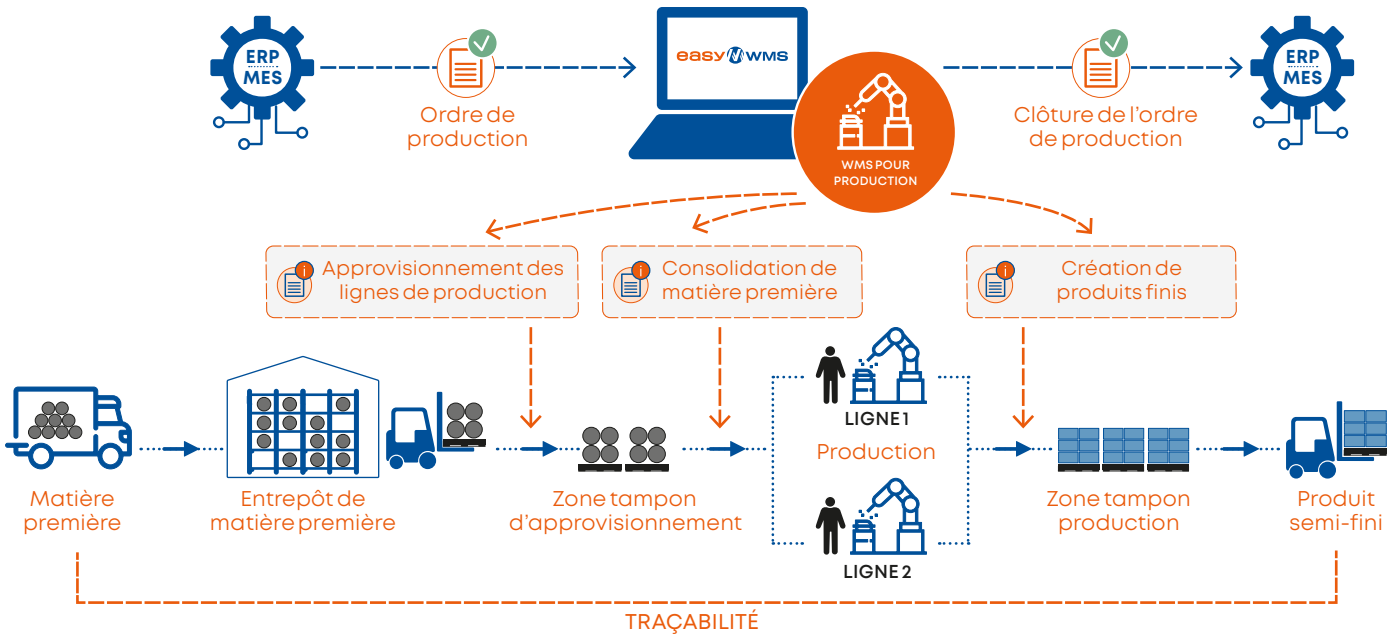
ERP
MES

Ordre de production

easy WMS

WMS POUR PRODUCTION

Clôture de l'ordre de production

ERP
MES

Approvisionnement des lignes de production

Consolidation de matière première

Création de produits finis

Matière première

Entrepôt de matière première

Zone tampon d'approvisionnement

LIGNE 1

Production

LIGNE 2

Zone tampon production

Produit semi-fini

TRAÇABILITÉ